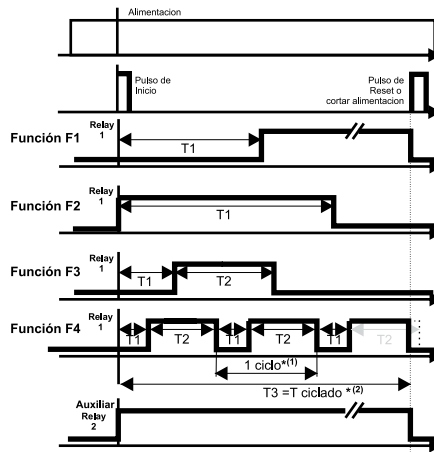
Alimentacion

Pulso de Inicio

Pulso de Reset o cortar alimentacion

Función F1
Relay 1
T1

Función F2
Relay 1
T1

Función F3
Relay 1
T1
T2

Función F4
Relay 1
T1
T2
T1
T2
T1
T2
1 ciclo*$^{(1)}$
T3 =T ciclado *$^{(2)}$

Auxiliar Relay 2